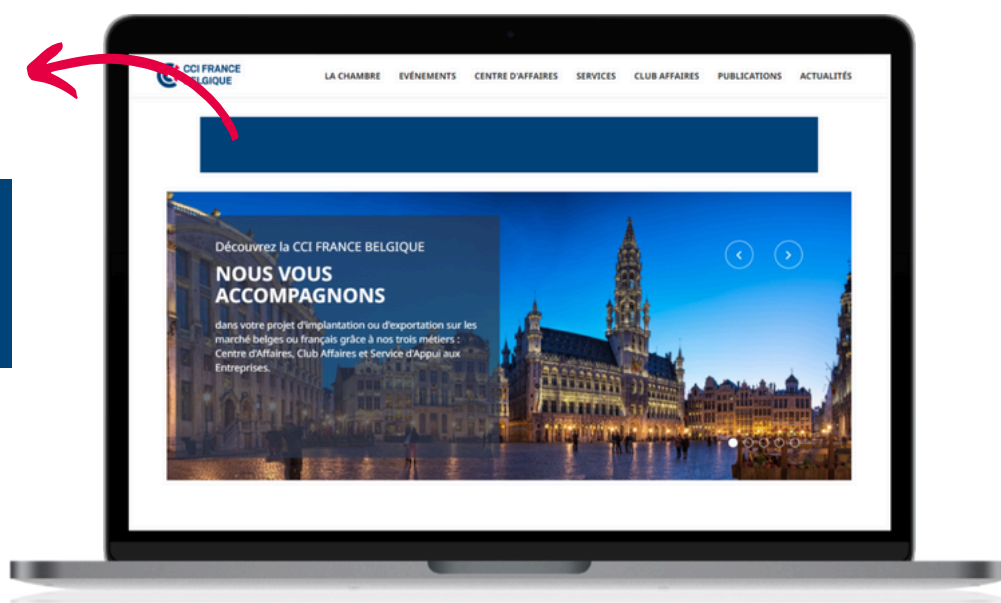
CCI FRANCE BELGIQUE

LA CHAMBRE ÉVÉNEMENTS CENTRE D'AFFAIRES SERVICES CLUB AFFAIRES PUBLICATIONS ACTUALITÉS

Découvrez la CCI FRANCE BELGIQUE

NOUS VOUS ACCOMPAGNONS

dans votre projet d'implantation ou d'exportation sur les marché belges ou français grâce à nos trois métiers : Centre d'Affaires, Club Affaires et Service d'Appui aux Entreprises.